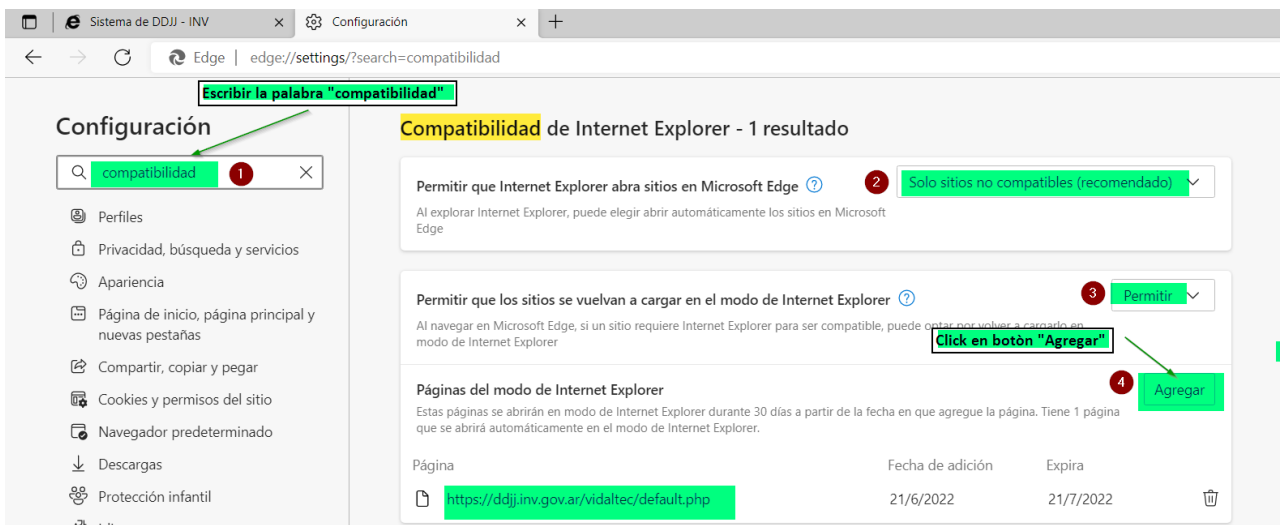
Sistema de DDJJ - INV | Configuración

Edge | edge://settings/?search=compatibilidad

Escribir la palabra "compatibilidad"

Configuración

compatibilidad 1

Perfiles
Privacidad, búsqueda y servicios
Apariencia
Página de inicio, página principal y nuevas pestañas
Compartir, copiar y pegar
Cookies y permisos del sitio
Navegador predeterminado
Descargas
Protección infantil

Compatibilidad de Internet Explorer - 1 resultado

Permitir que Internet Explorer abra sitios en Microsoft Edge
2 Solo sitios no compatibles (recomendado)
Al explorar Internet Explorer, puede elegir abrir automáticamente los sitios en Microsoft Edge

Permitir que los sitios se vuelvan a cargar en el modo de Internet Explorer
3 Permitir
Al navegar en Microsoft Edge, si un sitio requiere Internet Explorer para ser compatible, puede optar por volver a cargarlo en modo de Internet Explorer

Click en botòn "Agregar"

Páginas del modo de Internet Explorer
4 Agregar
Estas páginas se abrirán en modo de Internet Explorer durante 30 días a partir de la fecha en que agregue la página. Tiene 1 página que se abrirá automáticamente en el modo de Internet Explorer.

| Página | Fecha de adición | Expira |
|---|---|---|
| https://ddjj.inv.gov.ar/vidaltec/default.php | 21/6/2022 | 21/7/2022 |